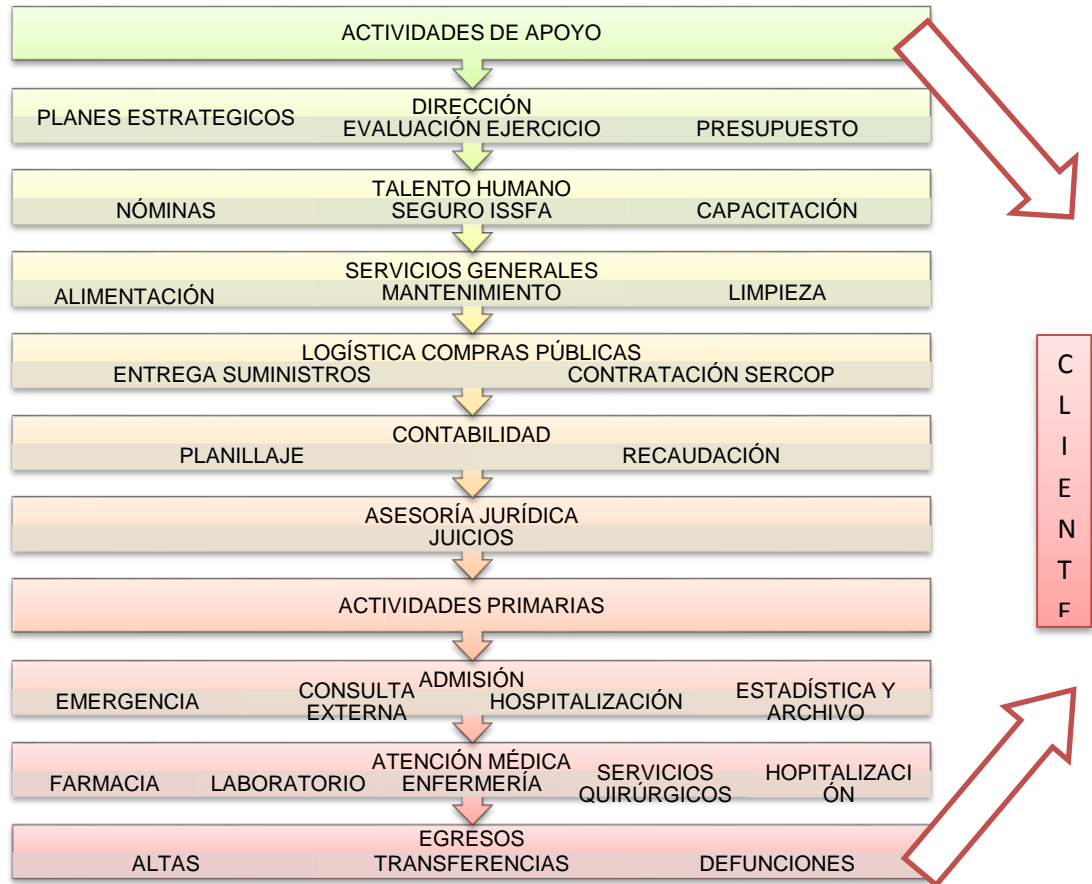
ACTIVIDADES DE APOYO

DIRECCIÓN
PLANES ESTRATEGICOS EVALUACIÓN EJERCICIO PRESUPUESTO

TALENTO HUMANO
NÓMINAS SEGURO ISSFA CAPACITACIÓN

SERVICIOS GENERALES
ALIMENTACIÓN MANTENIMIENTO LIMPIEZA

LOGÍSTICA COMPRAS PÚBLICAS
ENTREGA SUMINISTROS CONTRATACIÓN SERCOP

CONTABILIDAD
PLANILLAJE RECAUDACIÓN

ASESORÍA JURÍDICA
JUICIOS

ACTIVIDADES PRIMARIAS

ADMISIÓN
EMERGENCIA CONSULTA EXTERNA HOSPITALIZACIÓN ESTADÍSTICA Y ARCHIVO

ATENCIÓN MÉDICA
FARMACIA LABORATORIO ENFERMERÍA SERVICIOS QUIRÚRGICOS HOPITALIZACIÓN

EGRESOS
ALTAS TRANSFERENCIAS DEFUNCIONES

C L I E N T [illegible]